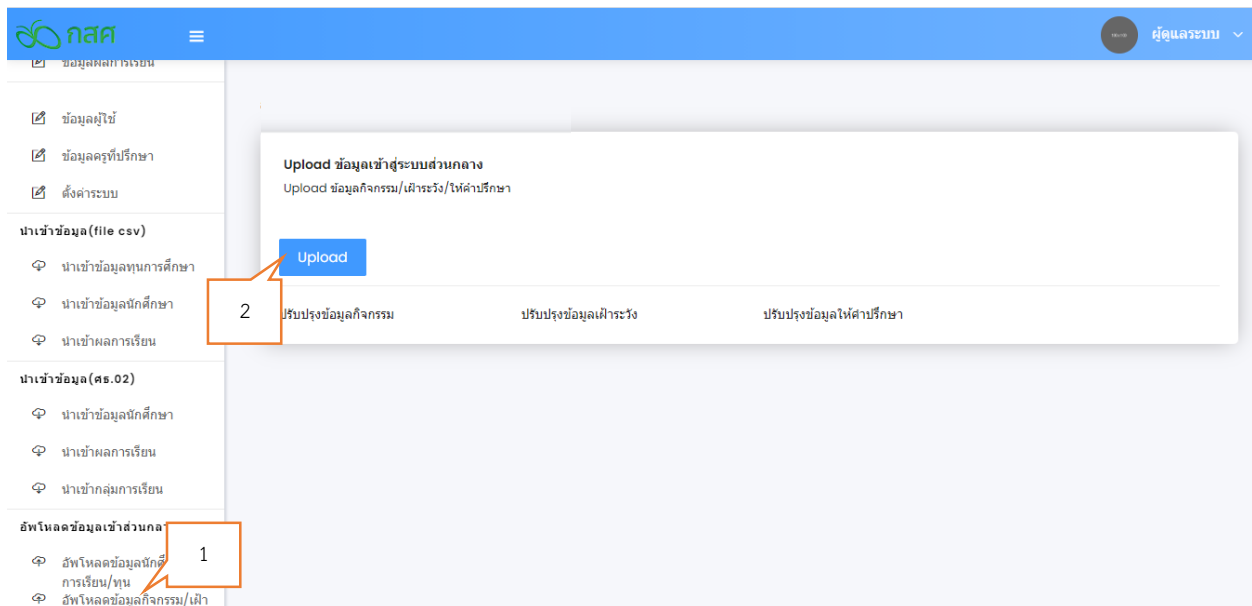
กสศ

ผู้ดูแลระบบ

ข้อมูลผลการเรียน

ข้อมูลผู้ใช้

ข้อมูลครูที่ปรึกษา

ตั้งค่าระบบ

นำเข้าข้อมูล(file csv)

นำเข้าข้อมูลทุนการศึกษา

นำเข้าข้อมูลนักศึกษา

นำเข้าผลการเรียน

นำเข้าข้อมูล(ศธ.02)

นำเข้าข้อมูลนักศึกษา

นำเข้าผลการเรียน

นำเข้ากลุ่มการเรียน

อัพโหลดข้อมูลเข้าส่วนกลา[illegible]

อัพโหลดข้อมูลนักศึ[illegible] การเรียน/ทุน

อัพโหลดข้อมูลกิจกรรม/เฝ้า

1

Upload ข้อมูลเข้าสู่ระบบส่วนกลาง

Upload ข้อมูลกิจกรรม/เฝ้าระวัง/ให้คำปรึกษา

Upload

2

ปรับปรุงข้อมูลกิจกรรม

ปรับปรุงข้อมูลเฝ้าระวัง

ปรับปรุงข้อมูลให้คำปรึกษา